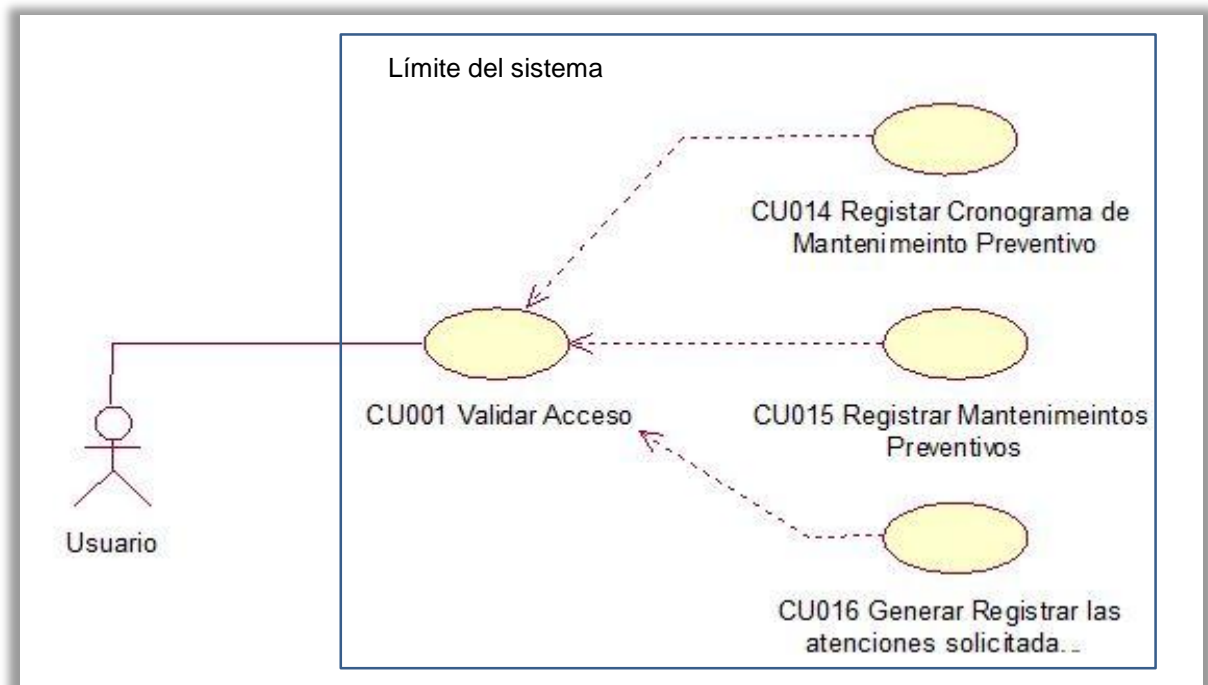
Límite del sistema

CU014 Registar Cronograma de Mantenimeinto Preventivo

CU001 Validar Acceso

CU015 Registrar Mantenimeintos Preventivos

CU016 Generar Registrar las atenciones solicitada...

Usuario